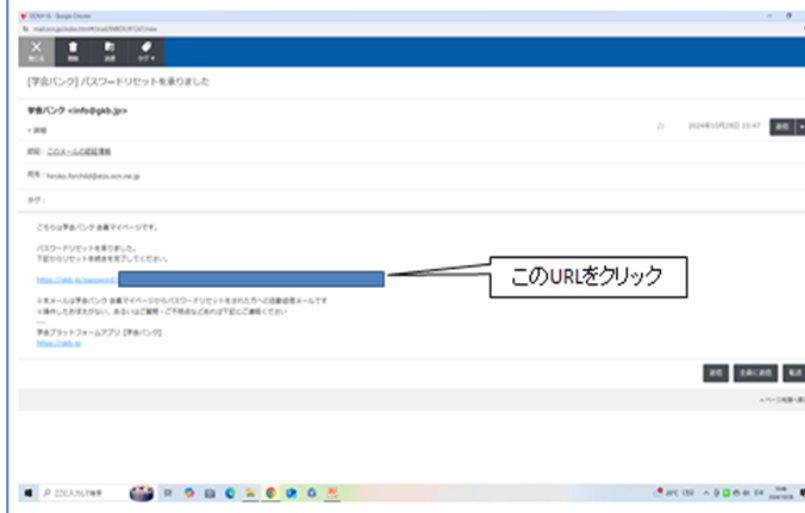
閉じる 削除 返信 タグ

[学会バンク] パスワードリセットを承りました

学会バンク <info@gkb.jp>

2024年10月28日 10:47 返信

このメールの認証情報

宛先: hiroko.forchild@ecs.ocn.ne.jp

タグ:

こちらは学会バンク 会員マイページです。

パスワードリセットを承りました。
下記からリセット手続きを完了してください。

https://gkb.jp/password...

このURLをクリック

※本メールは学会バンク 会員マイページからパスワードリセットをされた方への自動送信メールです
※操作したおぼえがない、あるいはご質問・ご不明点などあれば下記にご連絡ください
---
学会プラットフォームアプリ [学会バンク]
https://gkb.jp

返信 全員に返信 転送

ここに入力して検索